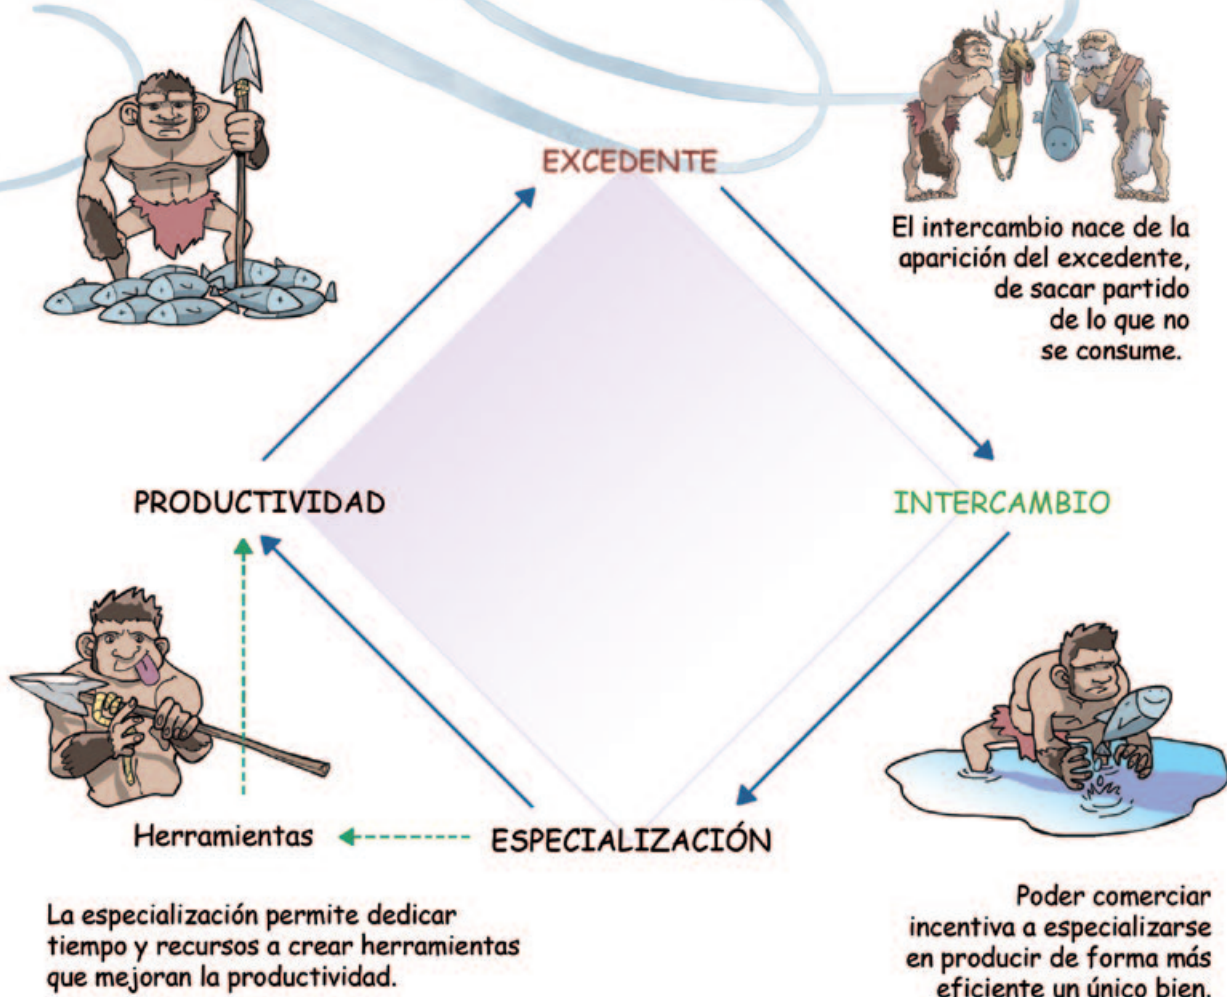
EXCEDENTE

El intercambio nace de la aparición del excedente, de sacar partido de lo que no se consume.

PRODUCTIVIDAD

INTERCAMBIO

Herramientas

ESPECIALIZACIÓN

La especialización permite dedicar tiempo y recursos a crear herramientas que mejoran la productividad.

Poder comerciar incentiva a especializarse en producir de forma más eficiente un único bien.